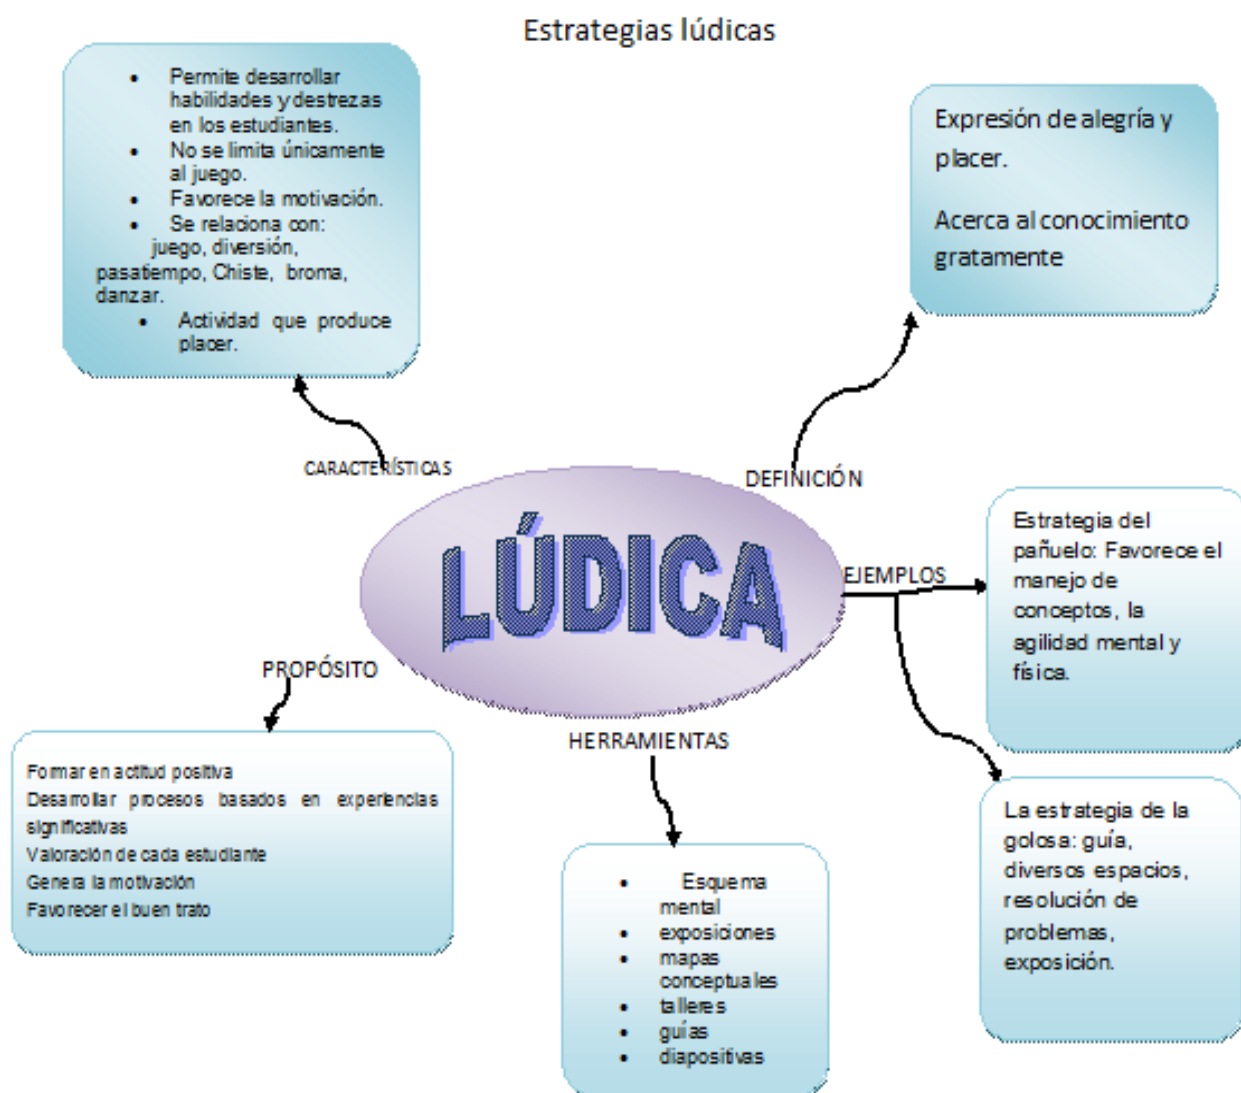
Estrategias lúdicas

- Permite desarrollar habilidades y destrezas en los estudiantes.
- No se limita únicamente al juego.
- Favorece la motivación.
- Se relaciona con: juego, diversión, pasatiempo, Chiste, broma, danzar.
- Actividad que produce placer.

Expresión de alegría y placer.

Acerca al conocimiento gratamente

CARACTERÍSTICAS

DEFINICIÓN

LÚDICA

EJEMPLOS

Estrategia del pañuelo: Favorece el manejo de conceptos, la agilidad mental y física.

PROPÓSITO

HERRAMIENTAS

Formar en actitud positiva
Desarrollar procesos basados en experiencias significativas
Valoración de cada estudiante
Genera la motivación
Favorecer el buen trato

- Esquema mental
- exposiciones
- mapas conceptuales
- talleres
- guías
- diapositivas

La estrategia de la golosa: guía, diversos espacios, resolución de problemas, exposición.